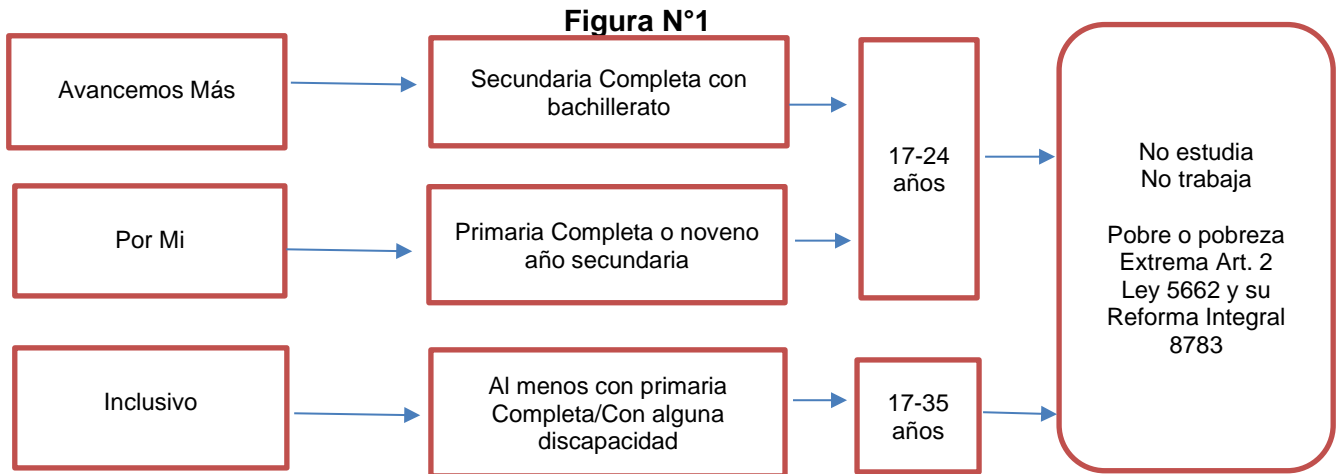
Figura N°1

Avancemos Más

Secundaria Completa con bachillerato

Por Mi

Primaria Completa o noveno año secundaria

17-24 años

Inclusivo

Al menos con primaria Completa/Con alguna discapacidad

17-35 años

No estudia
No trabaja

Pobre o pobreza Extrema Art. 2 Ley 5662 y su Reforma Integral 8783